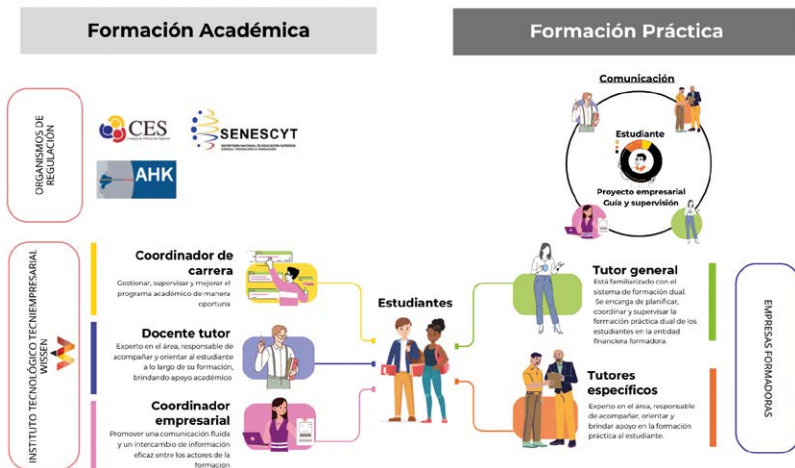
Formación Académica

Formación Práctica

ORGANISMOS DE REGULACIÓN

CES

SENESCYT

SECRETARÍA NACIONAL DE EDUCACIÓN SUPERIOR, CIENCIA, TECNOLOGÍA E INNOVACIÓN

AHK

Comunicación

Estudiante

Proyecto empresarial
Guía y supervisión

INSTITUTO TECNOLÓGICO TECNIEMPRESARIAL WISSEN

Coordinador de carrera
Gestionar, supervisar y mejorar el programa académico de manera oportuna

Docente tutor
Experto en el área, responsable de acompañar y orientar al estudiante a lo largo de su formación, brindando apoyo académico

Coordinador empresarial
Promover una comunicación fluida y un intercambio de información eficaz entre los actores de la formación

Estudiantes

Tutor general
Está familiarizado con el sistema de formación dual. Se encarga de planificar, coordinar y supervisar la formación práctica dual de los estudiantes en la entidad financiera formadora.

Tutores específicos
Experto en el área, responsable de acompañar, orientar y brindar apoyo en la formación práctica al estudiante.

EMPRESAS FORMADORAS